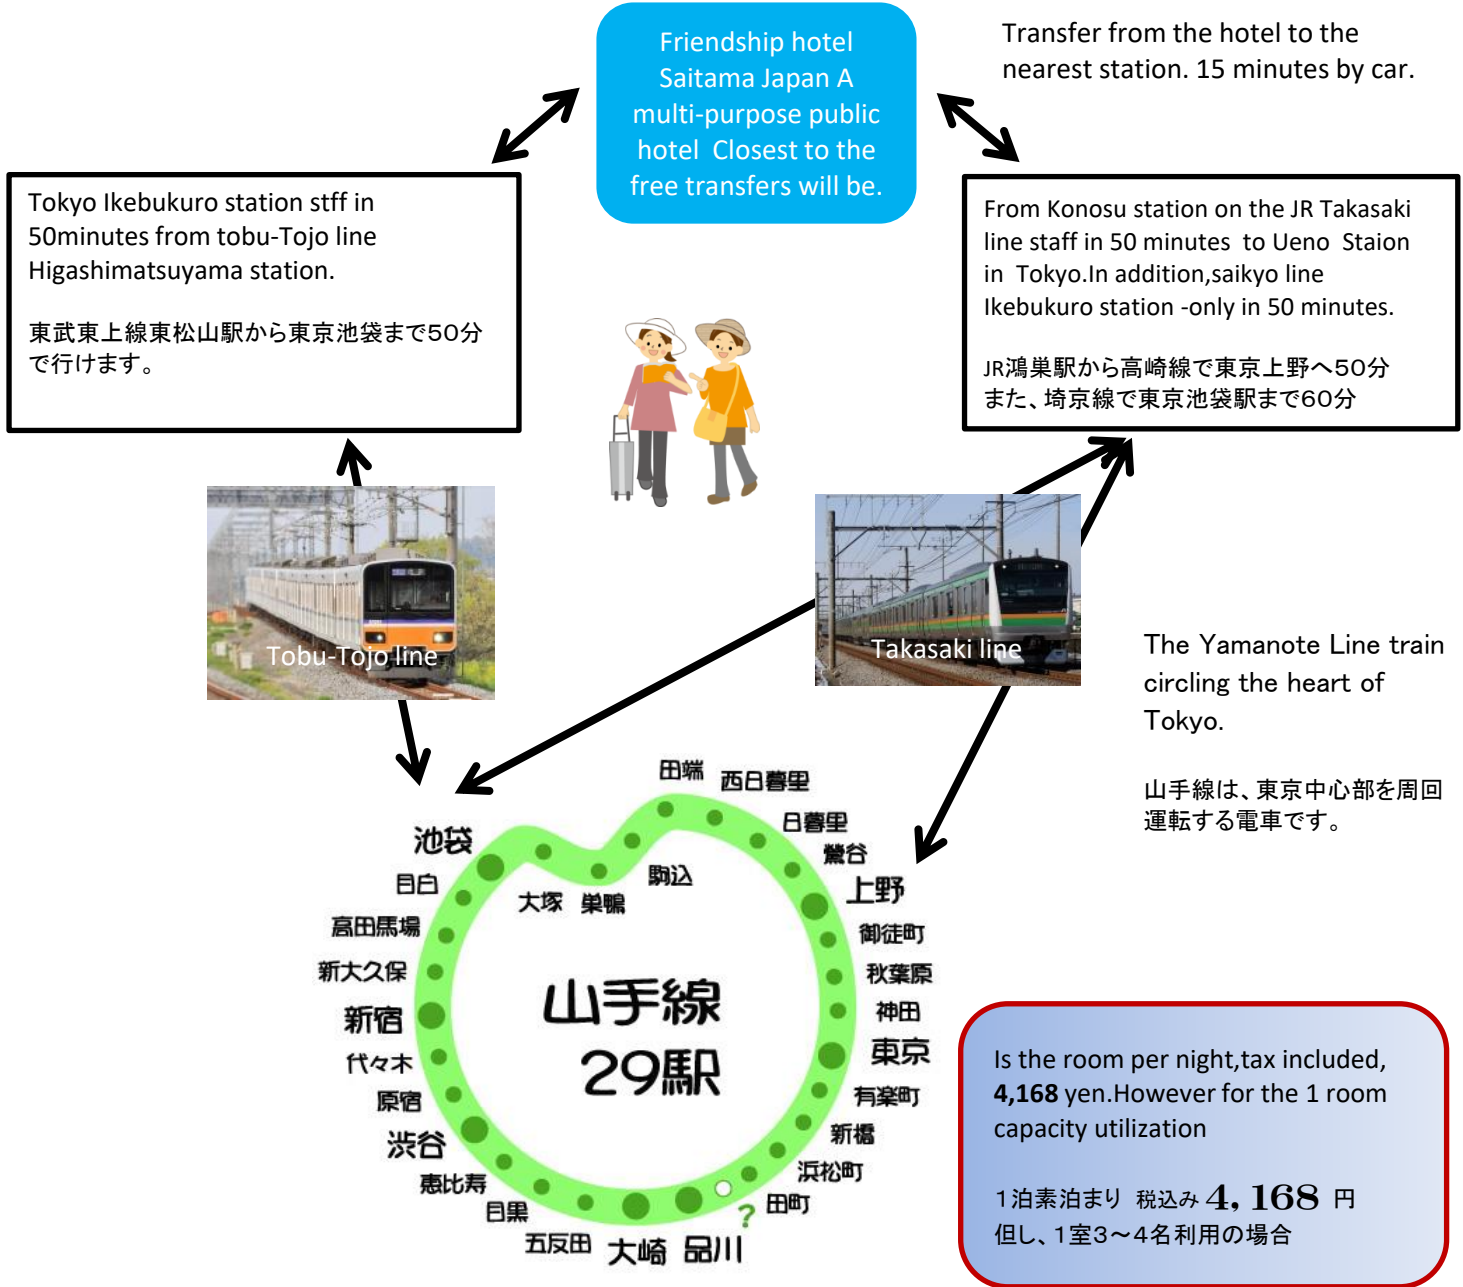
Friendship hotel Saitama Japan A multi-purpose public hotel Closest to the free transfers will be.

Transfer from the hotel to the nearest station. 15 minutes by car.

Tokyo Ikebukuro station stff in 50minutes from tobu-Tojo line Higashimatsuyama station.

東武東上線東松山駅から東京池袋まで50分で行けます。

From Konosu station on the JR Takasaki line staff in 50 minutes to Ueno Staion in Tokyo.In addition,saikyo line Ikebukuro station -only in 50 minutes.

JR鴻巣駅から高崎線で東京上野へ50分 また、埼京線で東京池袋駅まで60分

Tobu-Tojo line

Takasaki line

The Yamanote Line train circling the heart of Tokyo.

山手線は、東京中心部を周回運転する電車です。

田端 西日暮里 日暮里 鶯谷 上野 御徒町 秋葉原 神田 東京 有楽町 新橋 浜松町 田町 ? 品川 大崎 五反田 目黒 恵比寿 渋谷 原宿 代々木 新宿 新大久保 高田馬場 目白 池袋 大塚 巣鴨 駒込

山手線 29駅

Is the room per night,tax included, 4,168 yen.However for the 1 room capacity utilization

1泊素泊まり 税込み 4,168 円
但し、1室3～4名利用の場合